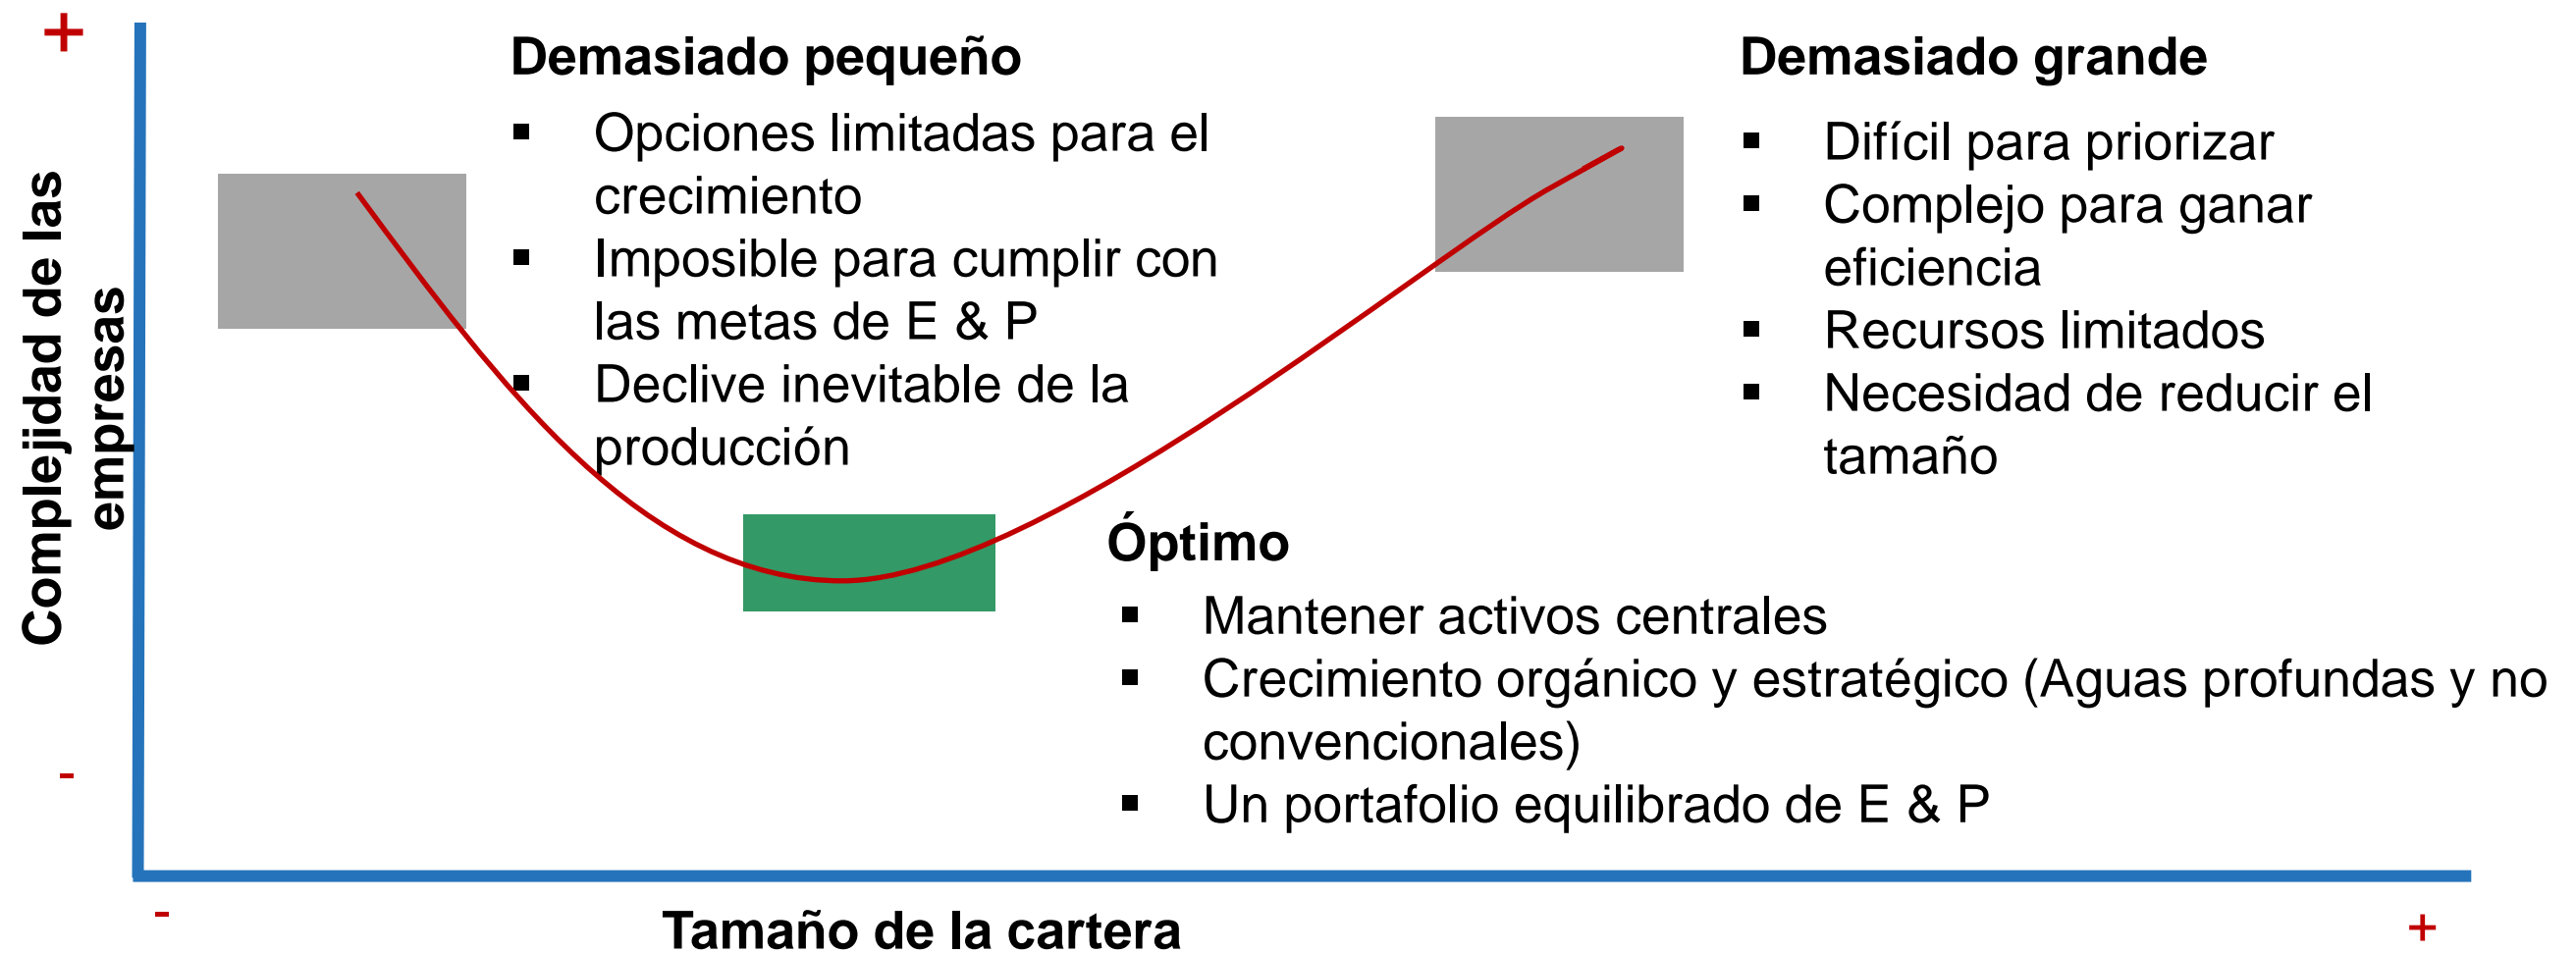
+

Complejidad de las empresas

-

Demasiado pequeño
▪ Opciones limitadas para el crecimiento
▪ Imposible para cumplir con las metas de E & P
▪ Declive inevitable de la producción

Demasiado grande
▪ Difícil para priorizar
▪ Complejo para ganar eficiencia
▪ Recursos limitados
▪ Necesidad de reducir el tamaño

Óptimo
▪ Mantener activos centrales
▪ Crecimiento orgánico y estratégico (Aguas profundas y no convencionales)
▪ Un portafolio equilibrado de E & P

-

Tamaño de la cartera

+